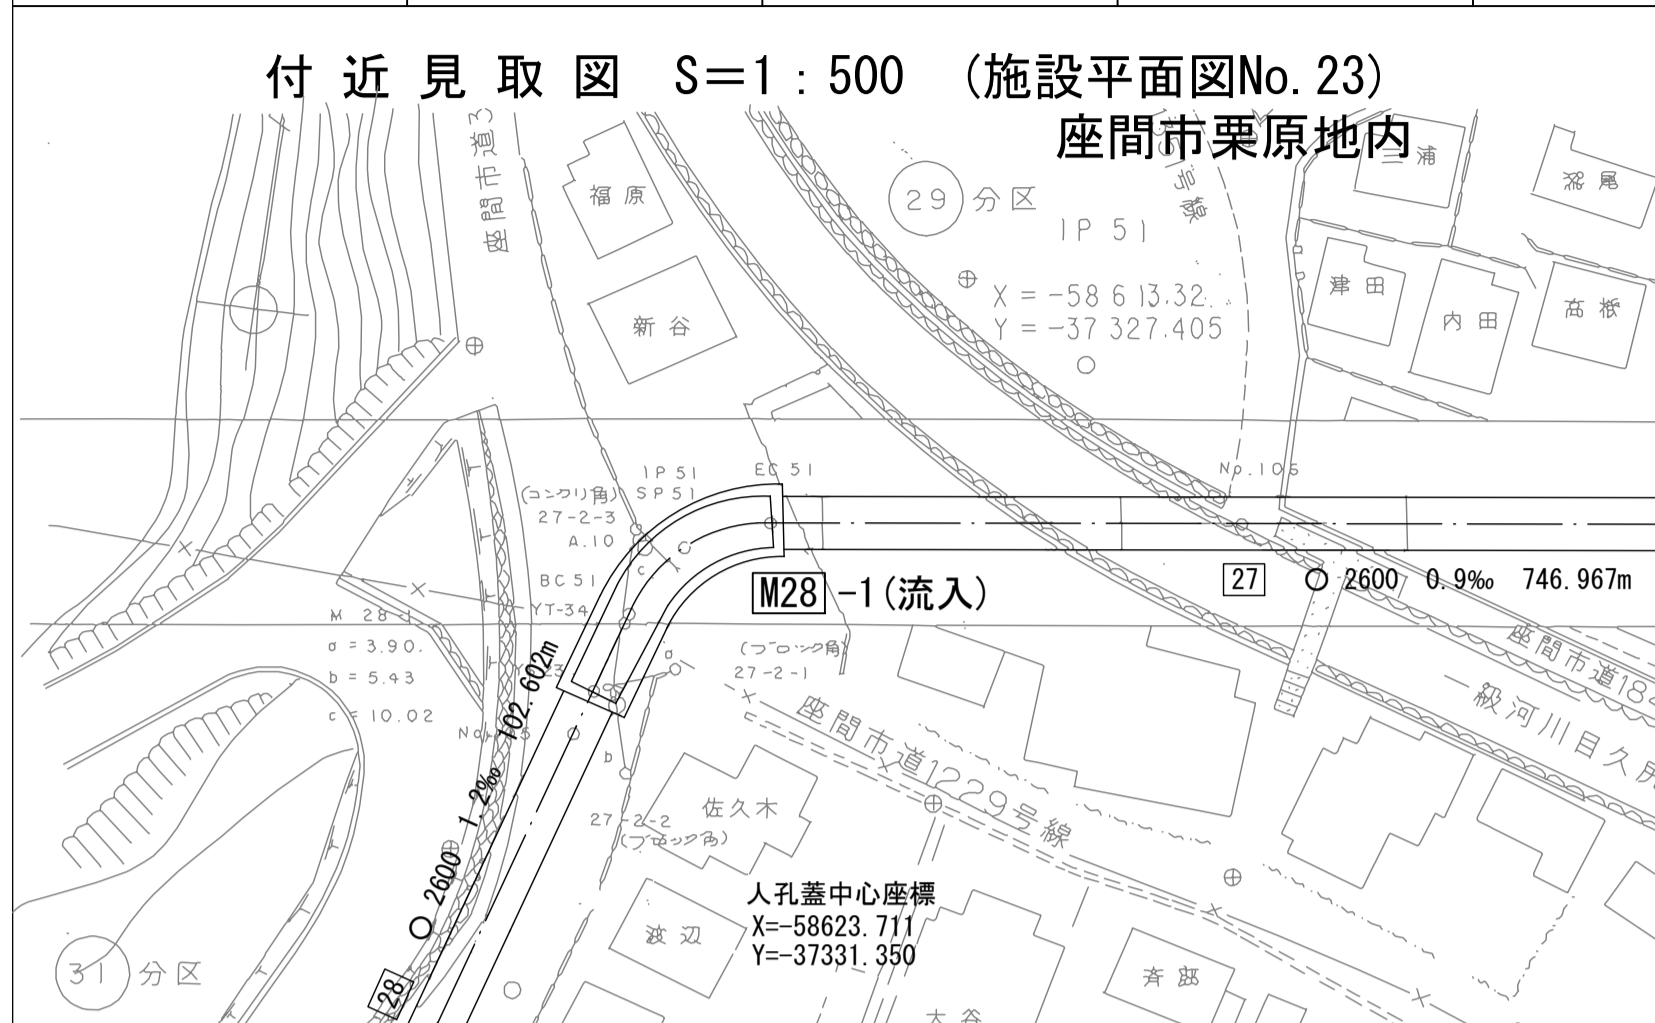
付 近 見 取 図 S＝1：500 (施設平面図No. 23)

座間市栗原地内

座間市道3

福原

新谷

29 分区

号線

IP 51

X = −58 613.32

Y = −37 327.405

三浦

深尾

津田

内田

高橋

IP 51

EC 51

(コンクリ角) SP 51

27-2-3

A.10

BC 51

YT-34

No.105

M28 -1(流入)

27 ○ 2600 0.9‰ 746.967m

M 28-1

a = 3.90

b = 5.43

c = 10.02

No.5

102.602m

1.2‰

○ 2600

(ブロック角)

27-2-1

座間市道1229号線

座間市道18

一級河川目久尻

佐久木

27-2-2

(ブロック角)

人孔蓋中心座標

X=−58623.711

Y=−37331.350

波辺

斉藤

大谷

31 分区

28